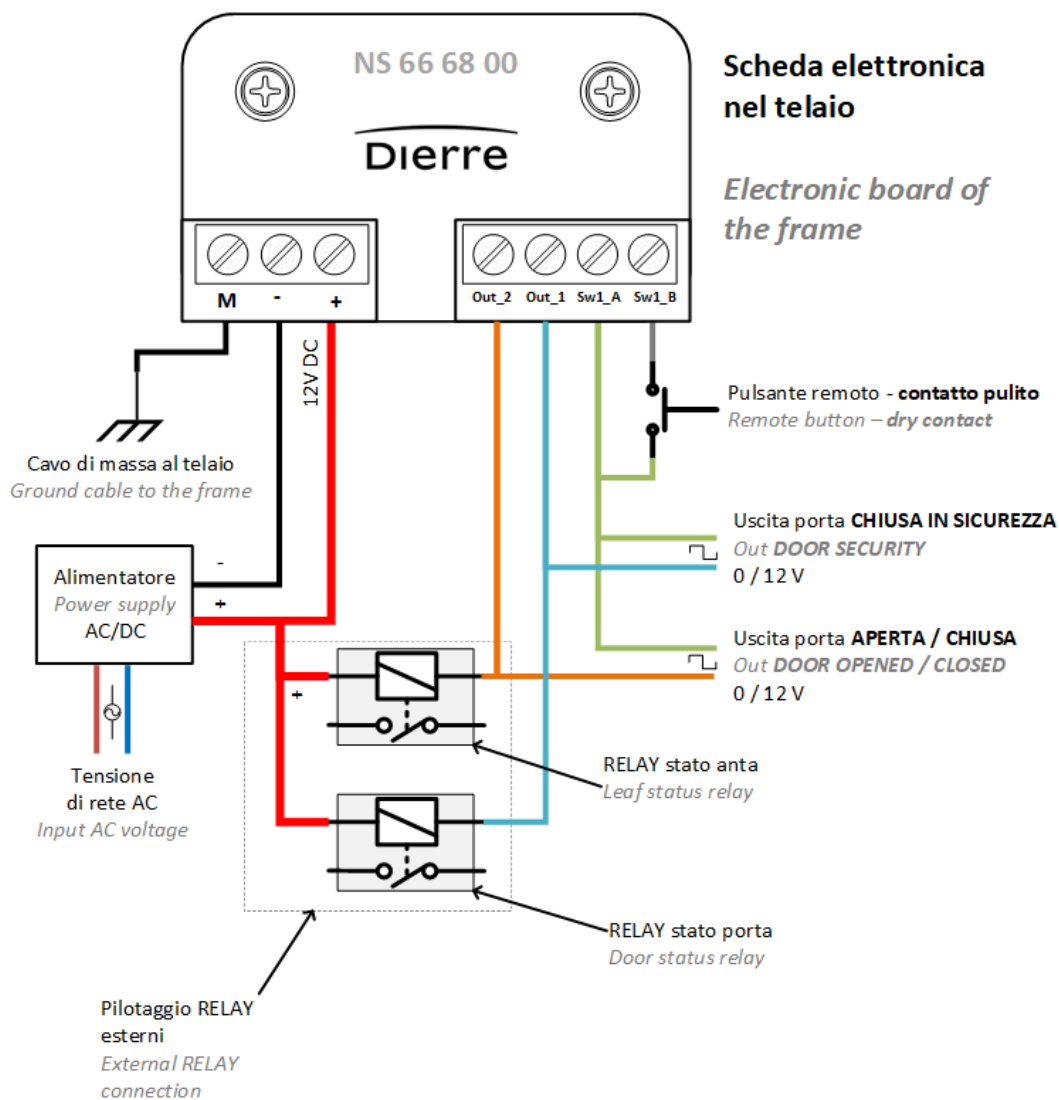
NS 66 68 00

Dierre

Scheda elettronica nel telaio

Electronic board of the frame

M - +

Out_2 Out_1 Sw1_A Sw1_B

12V DC

Pulsante remoto - contatto pulito
Remote button – dry contact

Cavo di massa al telaio
Ground cable to the frame

Uscita porta CHIUSA IN SICUREZZA
Out DOOR SECURITY
0 / 12 V

Alimentatore
Power supply
AC/DC

-
+

Uscita porta APERTA / CHIUSA
Out DOOR OPENED / CLOSED
0 / 12 V

+

Tensione di rete AC
Input AC voltage

RELAY stato anta
Leaf status relay

RELAY stato porta
Door status relay

Pilotaggio RELAY esterni
External RELAY connection